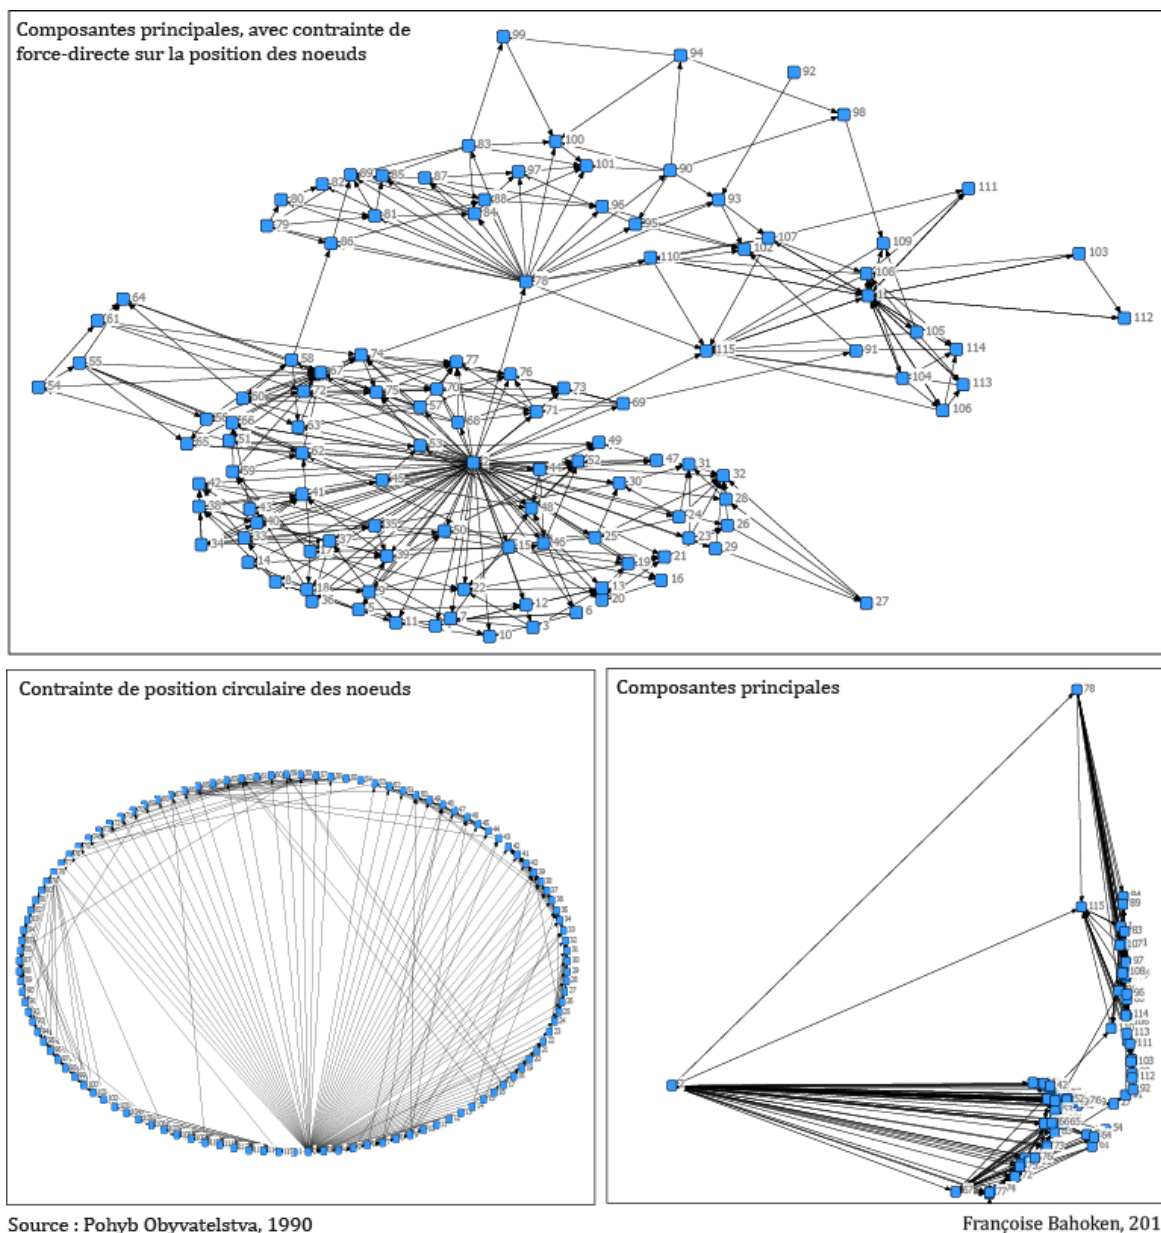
Composantes principales, avec contrainte de force-directe sur la position des noeuds

99
94
92
98
100
83
101
90
97
87
85
89
80
88
96
93
111
84
81
79
95
107
109
86
102
103
110
78
108
64
61
112
105
55
58
74
77
115
91
114
54
76
104
113
73
70
69
71
106
60
57
66
56
65
51
63
62
49
59
52
47
31
32
28
42
30
24
38
26
34
25
23
29
46
15
21
19
14
16
13
22
20
12
27
11
10
3
6

Contrainte de position circulaire des noeuds

Composantes principales

78
115
89
83
97
108
96
114
113
111
103
112
92
54
64
61

Source : Pohyb Obyvatelstva, 1990

Françoise Bahoken, 201